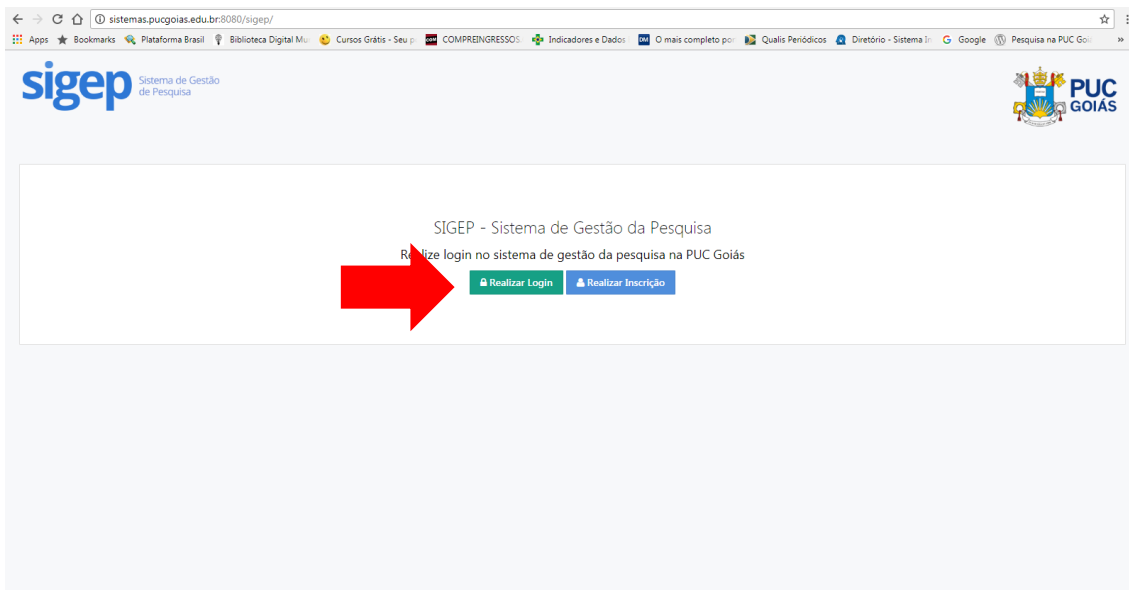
sistemas.pucgoias.edu.br:8080/sigep/

Apps Bookmarks Plataforma Brasil Biblioteca Digital M... Cursos Grátis - Seu p... COMPREINGRESSOS Indicadores e Dados O mais completo po... Qualis Periódicos Diretório - Sistema I... Google Pesquisa na PUC Go...

sigep Sistema de Gestão de Pesquisa

PUC GOIÁS

SIGEP - Sistema de Gestão da Pesquisa

R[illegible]lize login no sistema de gestão da pesquisa na PUC Goiás

Realizar Login Realizar Inscrição